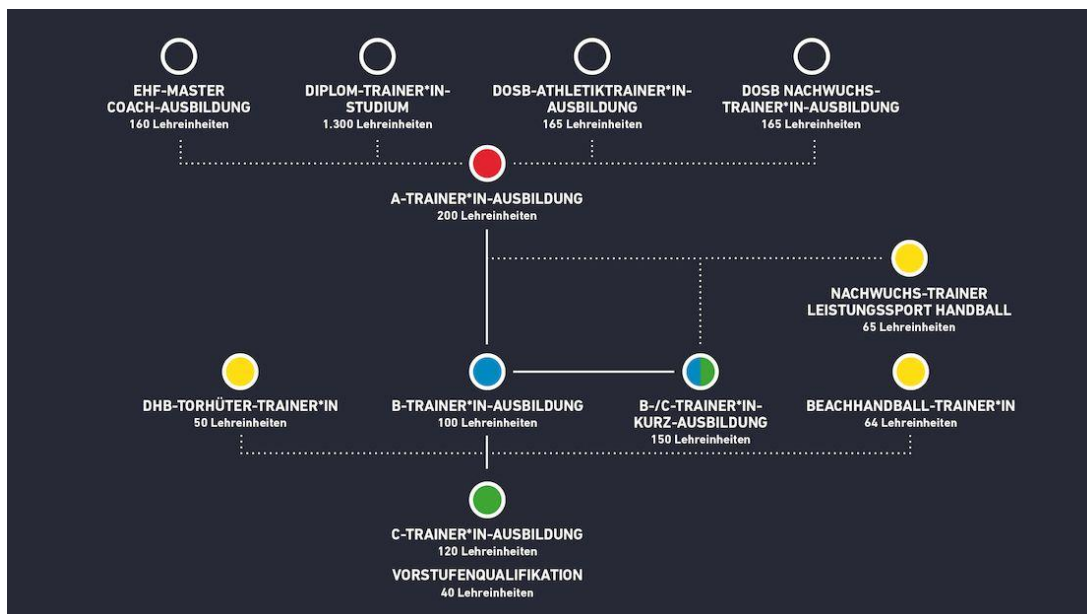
EHF-MASTER COACH-AUSBILDUNG
160 Lehreinheiten

DIPLOM-TRAINER*IN-STUDIUM
1.300 Lehreinheiten

DOSB-ATHLETIKTRAINER*IN-AUSBILDUNG
165 Lehreinheiten

DOSB NACHWUCHS-TRAINER*IN-AUSBILDUNG
165 Lehreinheiten

A-TRAINER*IN-AUSBILDUNG
200 Lehreinheiten

NACHWUCHS-TRAINER LEISTUNGSSPORT HANDBALL
65 Lehreinheiten

DHB-TORHÜTER-TRAINER*IN
50 Lehreinheiten

B-TRAINER*IN-AUSBILDUNG
100 Lehreinheiten

B-/C-TRAINER*IN-KURZ-AUSBILDUNG
150 Lehreinheiten

BEACHHANDBALL-TRAINER*IN
64 Lehreinheiten

C-TRAINER*IN-AUSBILDUNG
120 Lehreinheiten

VORSTUFENQUALIFIKATION
40 Lehreinheiten